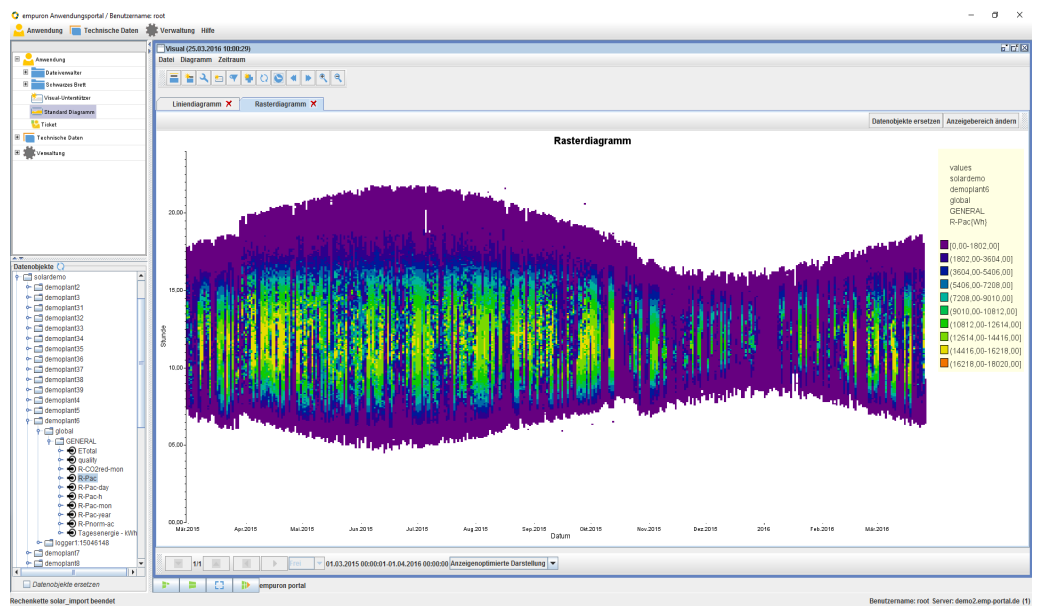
empuron Anwendungsportal / Benutzername: root

Anwendung Technische Daten Verwaltung Hilfe

Anwendung
Dateiverwalter
Schwarzes Brett
Visual-Unterstützer
Standard Diagramm
Ticket
Technische Daten
Verwaltung

Datenobjekte

solardemo
demoplant2
demoplant3
demoplant31
demoplant32
demoplant33
demoplant34
demoplant35
demoplant36
demoplant37
demoplant38
demoplant39
demoplant4
demoplant5
demoplant6
global
GENERAL
ETotal
quality
R-CO2red-mon
R-Pac
R-Pac-day
R-Pac-h
R-Pac-mon
R-Pac-year
R-Pnorm-ac
Tagesenergie - kWh
logger1:15046148
demoplant7
demoplant8

Datenobjekte ersetzen

Visual (25.03.2016 10:00:29)
Datei Diagramm Zeitraum

Liniendiagramm
Rasterdiagramm

Datenobjekte ersetzen Anzeigebereich ändern

Rasterdiagramm

20.00
15.00
10.00
05.00
00.00

Stunde

Mai.2015 Apr.2015 Mai.2015 Jun.2015 Jul.2015 Aug.2015 Sep.2015 Okt.2015 Nov.2015 Dez.2015 2016 Feb.2016 Mär.2016

Datum

values
solardemo
demoplant6
global
GENERAL
R-Pac(Wh)

[0,00-1802,00[
[1802,00-3604,00[
[3604,00-5406,00[
[5406,00-7208,00[
[7208,00-9010,00[
[9010,00-10812,00[
[10812,00-12614,00[
[12614,00-14416,00[
[14416,00-16218,00[
[16218,00-18020,00[

1/1 Intel 01.03.2015 00:00:01-01.04.2016 00:00:00 Anzeigeoptimierte Darstellung

empuron portal

Rechenkette solar_import beendet

Benutzername: root Server: demo2.emp-portal.de (1)